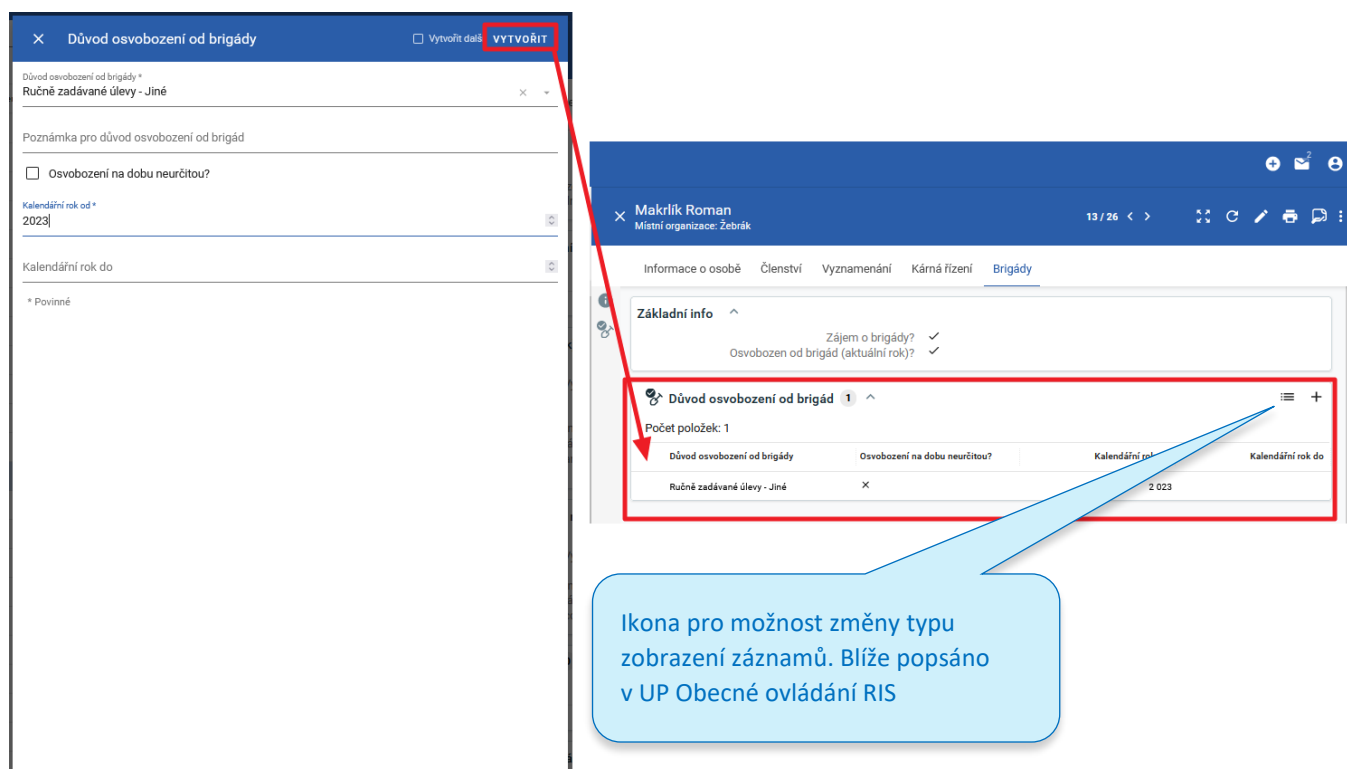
× Důvod osvobození od brigády

Vytvořit další VYTVOŘIT

Důvod osvobození od brigády *
Ručně zadávané úlevy - Jiné

Poznámka pro důvod osvobození od brigád

Osvobození na dobu neurčitou?

Kalendářní rok od *
2023

Kalendářní rok do

* Povinné

2

× Makrlík Roman
Místní organizace: Žebrák

13 / 26

Informace o osobě Členství Vyznamenání Kárná řízení Brigády

Základní info

Zájem o brigády? ✓
Osvobozen od brigád (aktuální rok)? ✓

Důvod osvobození od brigád 1

Počet položek: 1

| Důvod osvobození od brigády | Osvobození na dobu neurčitou? | Kalendářní rok | Kalendářní rok do |
|---|---|---|---|
| Ručně zadávané úlevy - Jiné | × | 2 023 | |

Ikona pro možnost změny typu zobrazení záznamů. Blíže popsáno v UP Obecné ovládání RIS